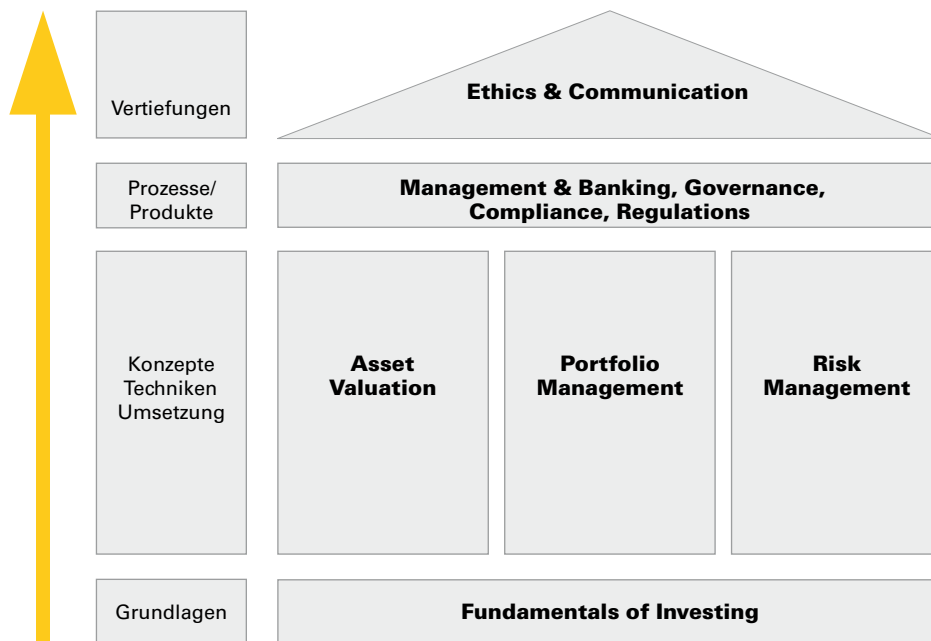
Vertiefungen

Ethics & Communication

Prozesse/ Produkte

Management & Banking, Governance, Compliance, Regulations

Konzepte Techniken Umsetzung

Asset Valuation

Portfolio Management

Risk Management

Grundlagen

Fundamentals of Investing